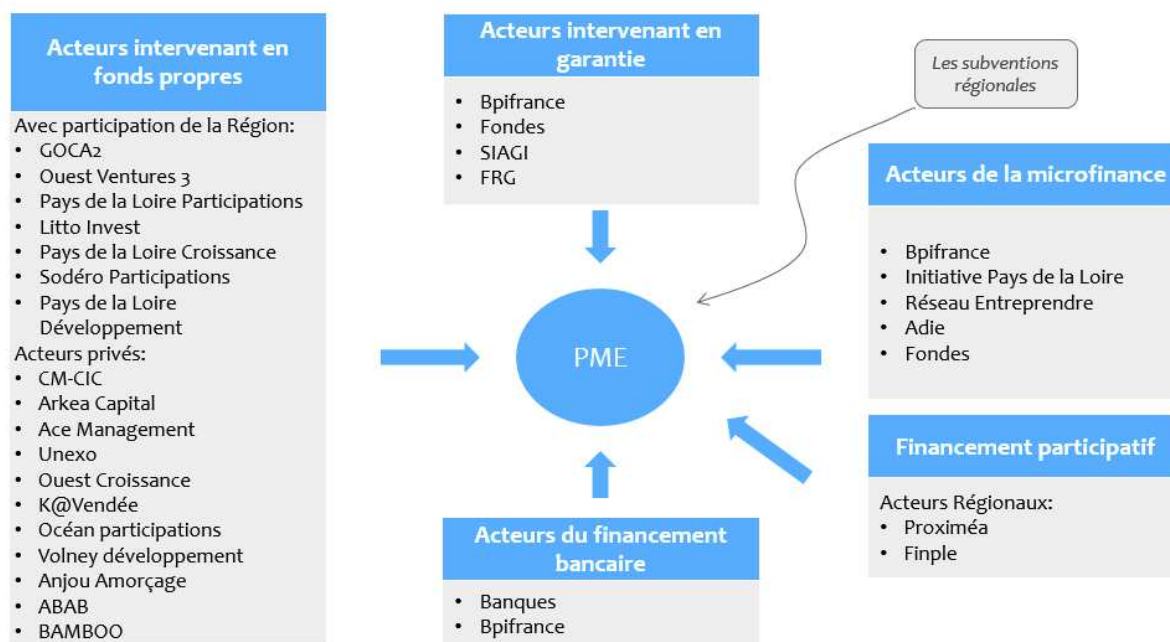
Acteurs intervenant en fonds propres

Avec participation de la Région:
- GOCA2
- Ouest Ventures 3
- Pays de la Loire Participations
- Litto Invest
- Pays de la Loire Croissance
- Sodéro Participations
- Pays de la Loire Développement

Acteurs privés:
- CM-CIC
- Arkea Capital
- Ace Management
- Unexo
- Ouest Croissance
- K@Vendée
- Océan participations
- Volney développement
- Anjou Amorçage
- ABAB
- BAMBOO

Acteurs intervenant en garantie
- Bpifrance
- Fondes
- SIAGI
- FRG

Les subventions régionales

Acteurs de la microfinance
- Bpifrance
- Initiative Pays de la Loire
- Réseau Entreprendre
- Adie
- Fondes

PME

Financement participatif

Acteurs Régionaux:
- Proximéa
- Finple

Acteurs du financement bancaire
- Banques
- Bpifrance